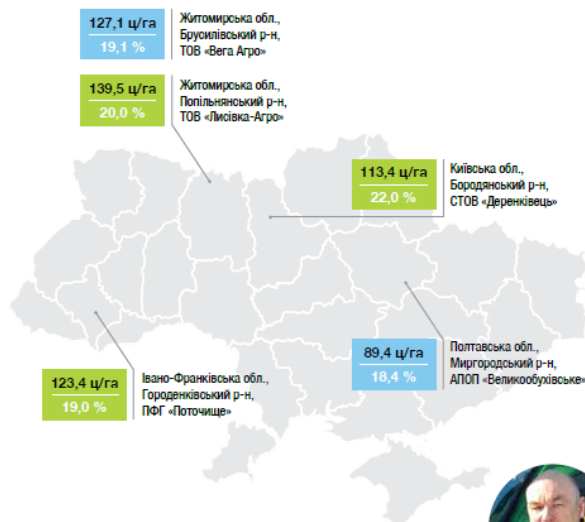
127,1 ц/га
19,1 %
Житомирська обл., Брусилівський р-н, ТОВ «Вега Агро»

139,5 ц/га
20,0 %
Житомирська обл., Попільнянський р-н, ТОВ «Лисівка-Агро»

113,4 ц/га
22,0 %
Київська обл., Бородянський р-н, СТОВ «Деренківець»

89,4 ц/га
18,4 %
Полтавська обл., Миргородський р-н, АПОП «Великообухівське»

123,4 ц/га
19,0 %
Івано-Франківська обл., Городенківський р-н, ПФГ «Поточище»